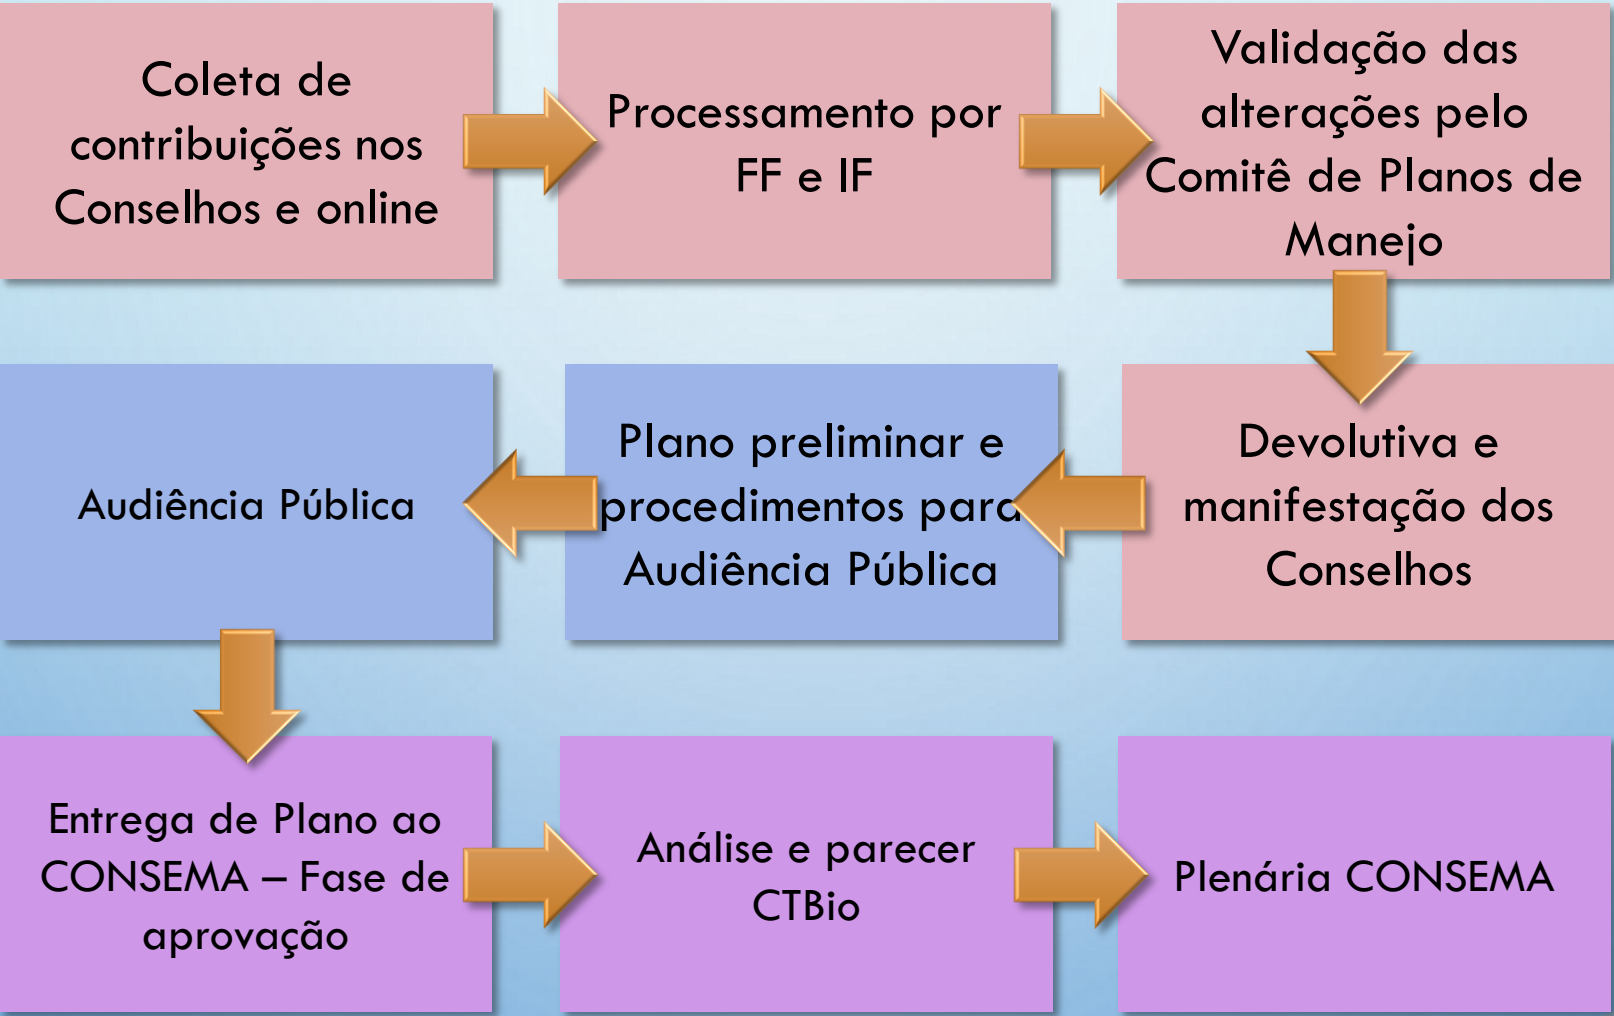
Coleta de contribuições nos Conselhos e online

Processamento por FF e IF

Validação das alterações pelo Comitê de Planos de Manejo

Devolutiva e manifestação dos Conselhos

Plano preliminar e procedimentos para Audiência Pública

Audiência Pública

Entrega de Plano ao CONSEMA – Fase de aprovação

Análise e parecer CTBio

Plenária CONSEMA